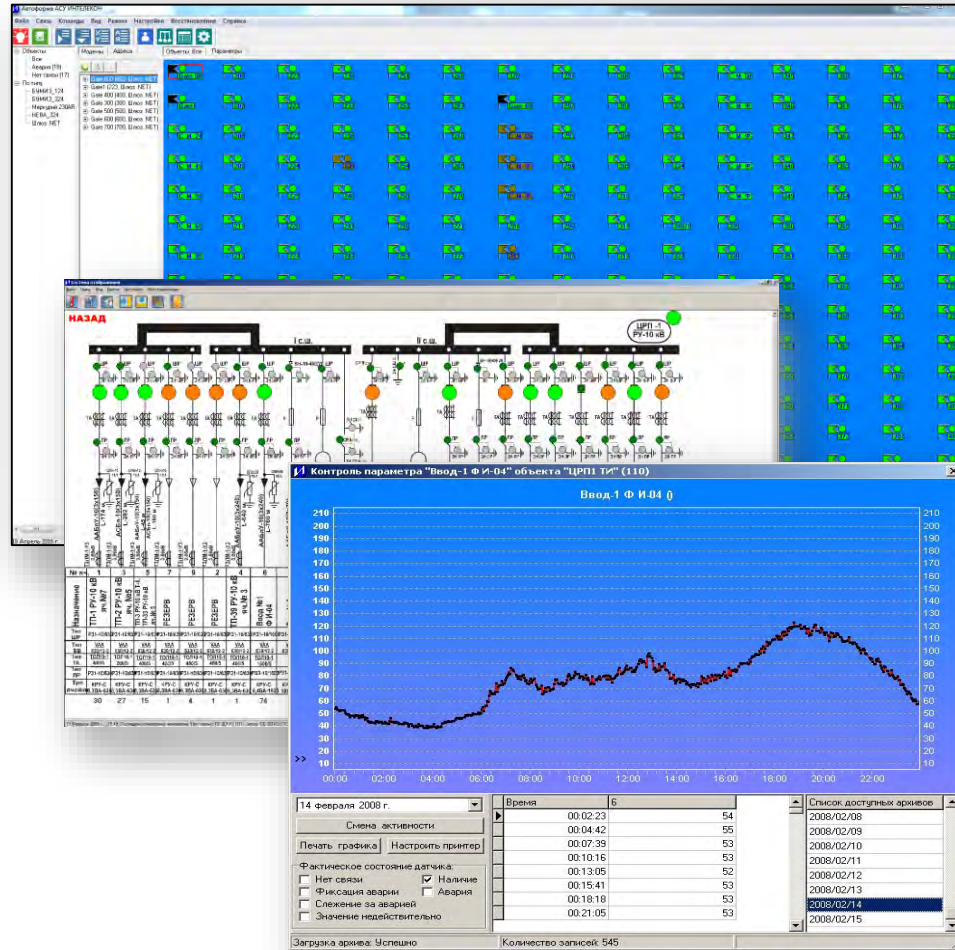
Автоформа АСУ ИНТЕЛЕКОН
Файл Связь Команды Вид Режим Настройка Восстановление Справка

Объекты
Все
Аварии [19]
Нет связи [17]
Потчиц
БУМИЗ_124
БУМИЗ_224
Меридиан-236ИВ
НЕВА_324
Шлюз NET

Модемы Адреса
Объекты Все Параметры
Gate 1 (723, Шлюз NET)
Gate 400 (400, Шлюз NET)
Gate 300 (300, Шлюз NET)
Gate 500 (500, Шлюз NET)
Gate 600 (600, Шлюз NET)
Gate 700 (700, Шлюз NET)

НАЗАД
ЦРП -1 РУ-10 кВ
I с.ш.
II с.ш.

Контроль параметра "Ввод-1 Ф И-04" объекта "ЦРП1 ТИ" (110)
Ввод-1 Ф И-04 ()

210 200 190 180 170 160 150 140 130 120 110 100 90 80 70 60 50 40 30 20 10
>>
00:00 02:00 04:00 06:00 08:00 10:00 12:00 14:00 16:00 18:00 20:00 22:00

14 февраля 2008 г.
Смена активности
Печать графика
Настроить принтер
Фактическое состояние датчика:
Нет связи
Наличие
Фиксация аварии
Авария
Слежение за аварией
Значение недействительно

| Время | 6 |
|---|---|
| 00:02:23 | 54 |
| 00:04:42 | 55 |
| 00:07:39 | 53 |
| 00:10:16 | 53 |
| 00:13:05 | 52 |
| 00:15:41 | 53 |
| 00:18:18 | 53 |
| 00:21:05 | 53 |

Список доступных архивов
2008/02/08
2008/02/09
2008/02/10
2008/02/11
2008/02/12
2008/02/13
2008/02/14
2008/02/15

Загрузка архива: Успешно
Количество записей: 545